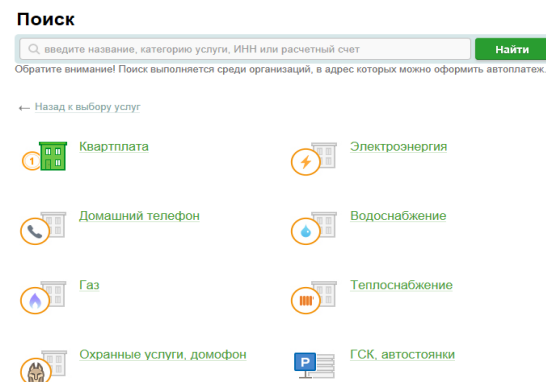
Поиск

введите название, категорию услуги, ИНН или расчетный счет

Найти

Обратите внимание! Поиск выполняется среди организаций, в адрес которых можно оформить автоплатеж.

← Назад к выбору услуг

1 Квартплата

Электроэнергия

Домашний телефон

Водоснабжение

Газ

Теплоснабжение

Охранные услуги, домофон

P ГСК, автостоянки